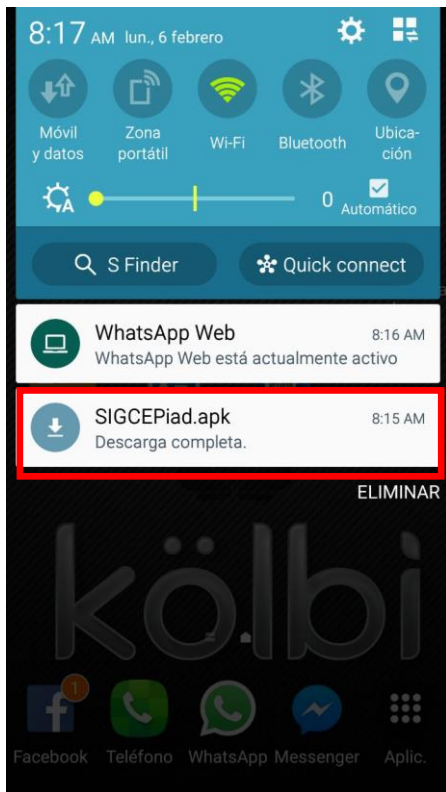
8:17 AM lun., 6 febrero

Móvil y datos
Zona portátil
Wi-Fi
Bluetooth
Ubicación

0
Automático

S Finder
Quick connect

WhatsApp Web
8:16 AM
WhatsApp Web está actualmente activo

SIGCEPiad.apk
8:15 AM
Descarga completa.

ELIMINAR

kölbi

1
Facebook
Teléfono
WhatsApp
Messenger
Aplic.